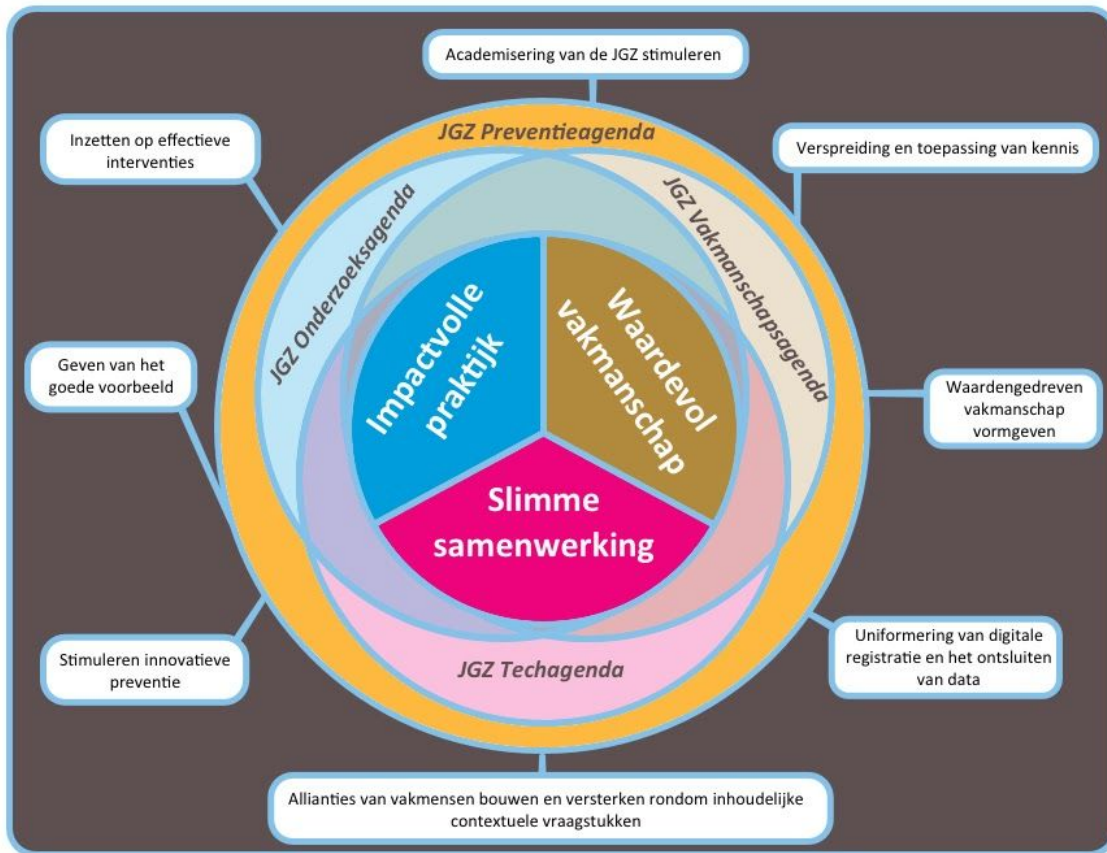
Academisering van de JGZ stimuleren

Inzetten op effectieve interventies

JGZ Preventieagenda

Verspreiding en toepassing van kennis

JGZ Onderzoeksagenda

JGZ Vakmanschapsagenda

Geven van het goede voorbeeld

Impactvolle praktijk

Waardevol vakmanschap

Waardengedreven vakmanschap vormgeven

Slimme samenwerking

Stimuleren innovatieve preventie

JGZ Techagenda

Uniformering van digitale registratie en het ontsluiten van data

Allianties van vakmensen bouwen en versterken rondom inhoudelijke contextuele vraagstukken